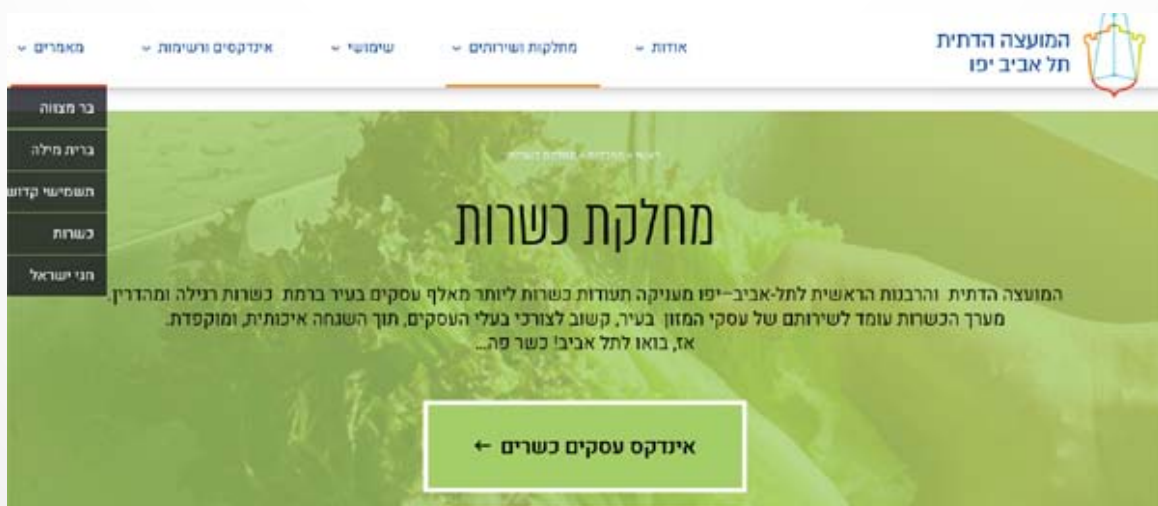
המועצה הדתית
תל אביב יפו

אודות ⌄
מחלקות ושירותים ⌄
שימושי ⌄
אינדקסים ורשימות ⌄
מאמרים ⌄

בר מצווה
ברית מילה
תשמישי קדוש
כשרות
חני ישראל

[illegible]

מחלקת כשרות

המועצה הדתית והרבנות הראשית לתל-אביב-יפו מעניקה תעודות כשרות ליותר מאלף עסקים בעיר ברמת כשרות רגילה ומהדרין. מערך הכשרות עומד לשירותם של עסקי המזון בעיר, קשוב לצורכי בעלי העסקים, תוך השגחה איכותית, ומוקפדת. אז, בואו לתל אביב! כשר פה...

אינדקס עסקים כשרים ←